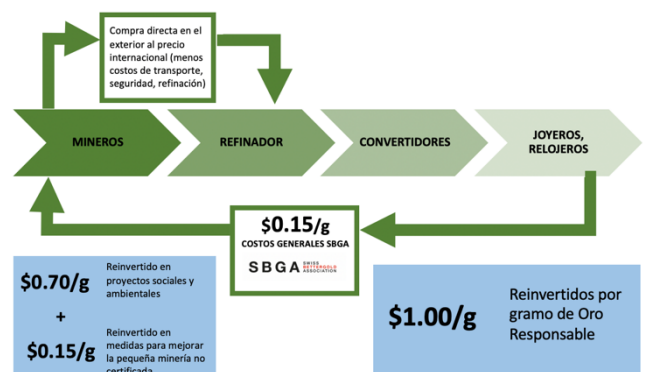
Compra directa en el exterior al precio internacional (menos costos de transporte, seguridad, refinación)

MINEROS

REFINADOR

CONVERTIDORES

JOYEROS, RELOJEROS

$0.15/g
COSTOS GENERALES SBGA
SBGA SWISS BETTERGOLD ASSOCIATION

$0.70/g
Reinvertido en proyectos sociales y ambientales

+

$0.15/g
Reinvertido en medidas para mejorar la pequeña minería no certificada

$1.00/g
Reinvertidos por gramo de Oro Responsable